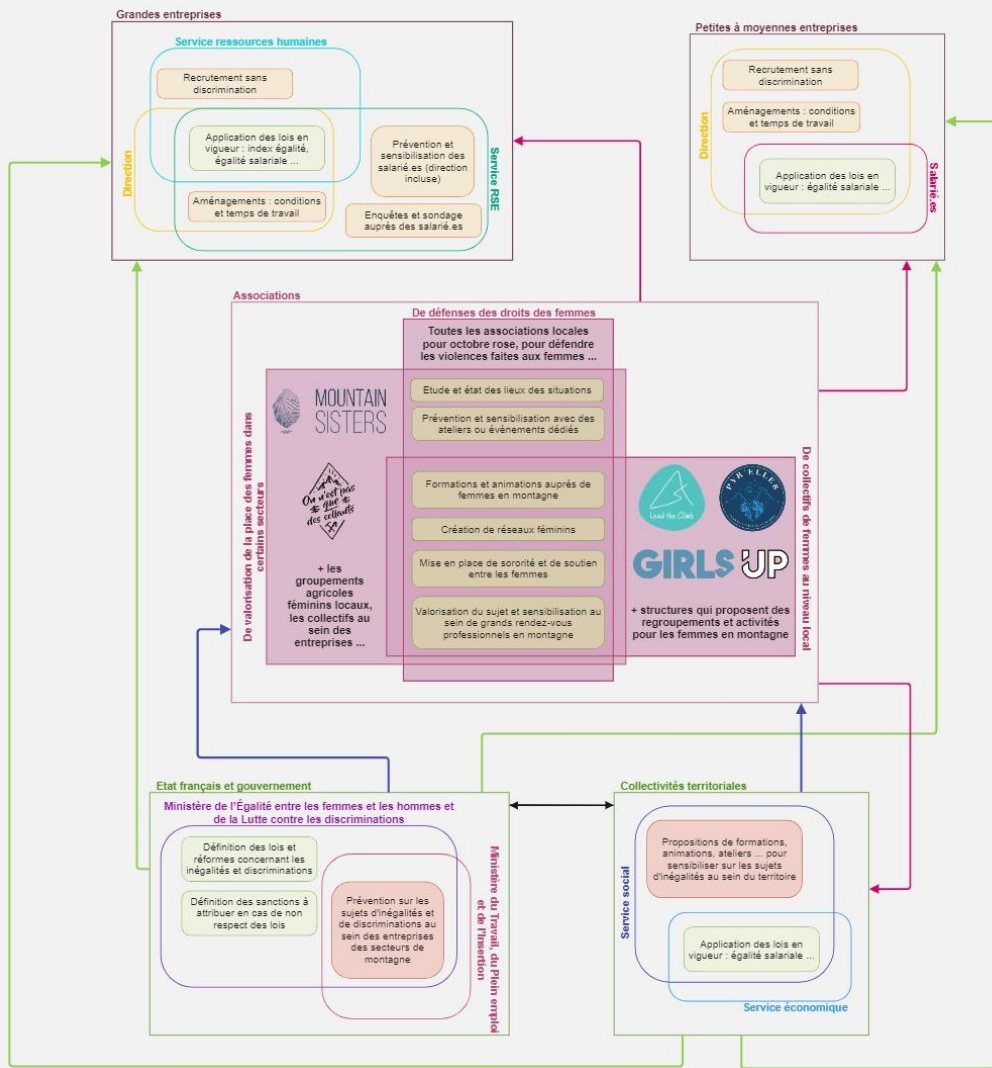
Grandes entreprises

Service ressources humaines

Recrutement sans discrimination

Direction

Application des lois en vigueur : index égalité, égalité salariale ...

Prévention et sensibilisation des salarié.es (direction incluse)

Service RSE

Aménagements : conditions et temps de travail

Enquêtes et sondage auprès des salarié.es

Petites à moyennes entreprises

Recrutement sans discrimination

Aménagements : conditions et temps de travail

Direction

Application des lois en vigueur : égalité salariale ...

Salarié.es

Associations

De défenses des droits des femmes

Toutes les associations locales pour octobre rose, pour défendre les violences faites aux femmes ...

MOUNTAIN SISTERS

Etude et état des lieux des situations

Prévention et sensibilisation avec des ateliers ou événements dédiés

De valorisation de la place des femmes dans certains secteurs

On n'est pas que des cellules

Formations et animations auprès de femmes en montagne

Création de réseaux féminins

Mise en place de sororité et de soutien entre les femmes

Valorisation du sujet et sensibilisation au sein de grands rendez-vous professionnels en montagne

+ les groupements agricoles féminins locaux, les collectifs au sein des entreprises ...

Lead the Climb

PYR'ELLES

GIRLS UP

+ structures qui proposent des regroupements et activités pour les femmes en montagne

De collectifs de femmes au niveau local

Etat français et gouvernement

Ministère de l'Égalité entre les femmes et les hommes et de la Lutte contre les discriminations

Définition des lois et réformes concernant les inégalités et discriminations

Définition des sanctions à attribuer en cas de non respect des lois

Prévention sur les sujets d'inégalités et de discriminations au sein des entreprises des secteurs de montagne

Ministère du Travail, du Plein emploi et de l'Insertion

Collectivités territoriales

Propositions de formations, animations, ateliers ... pour sensibiliser sur les sujets d'inégalités au sein du territoire

Service social

Application des lois en vigueur : égalité salariale ...

Service économique